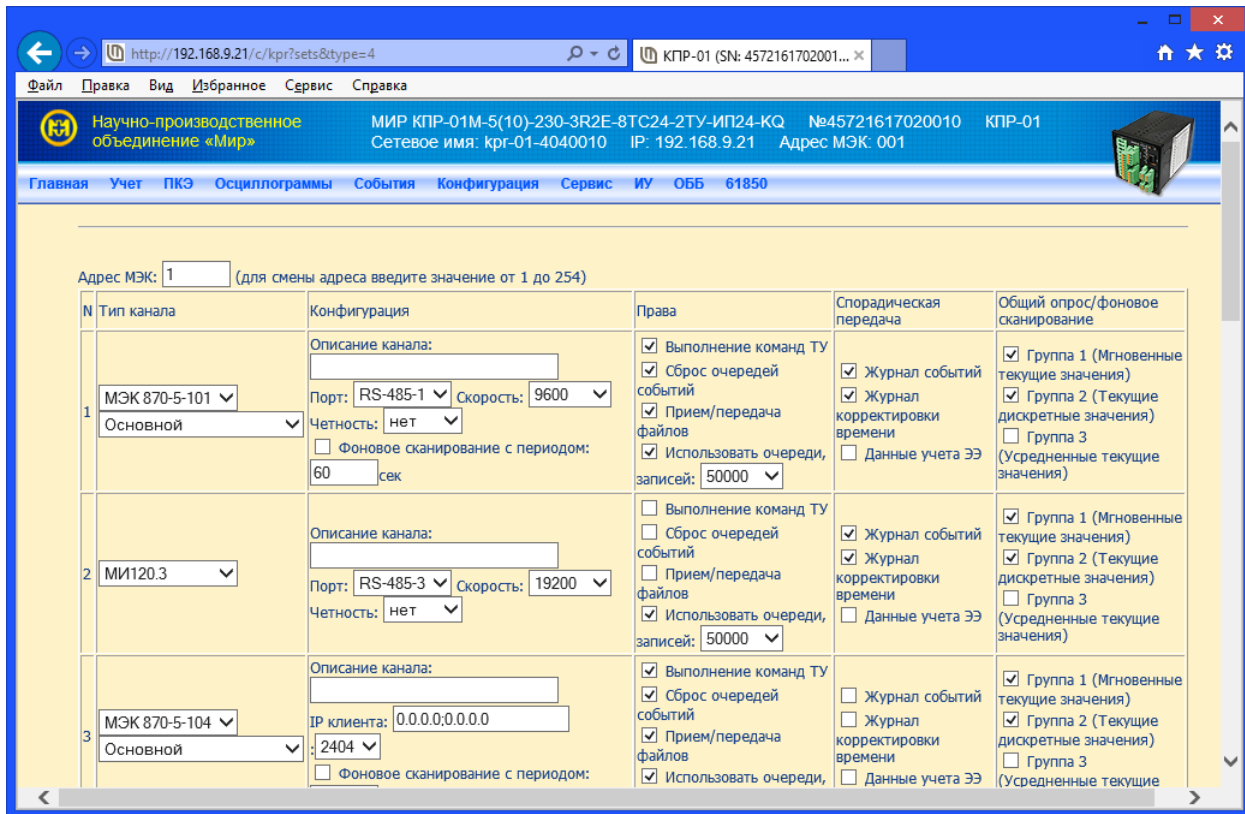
http://192.168.9.21/c/kpr?sets&type=4

КПР-01 (SN: 4572161702001...

Файл Правка Вид Избранное Сервис Справка

Научно-производственное объединение «Мир»

МИР КПР-01М-5(10)-230-3R2E-8TC24-2TY-ИП24-KQ №45721617020010 КПР-01
Сетевое имя: kpr-01-4040010 IP: 192.168.9.21 Адрес МЭК: 001

Главная Учет ПКЭ Осциллограммы События Конфигурация Сервис ИУ ОББ 61850

Адрес МЭК: 1 (для смены адреса введите значение от 1 до 254)

| N | Тип канала | Конфигурация | Права | Спорадическая передача | Общий опрос/фоновое сканирование |
|---|---|---|---|---|---|
| 1 | МЭК 870-5-101 Основной | Описание канала: Порт: RS-485-1 Скорость: 9600 Четность: нет Фоновое сканирование с периодом: 60 сек | Выполнение команд ТУ Сброс очередей событий Прием/передача файлов Использовать очереди, записей: 50000 | Журнал событий Журнал корректировки времени Данные учета ЭЭ | Группа 1 (Мгновенные текущие значения) Группа 2 (Текущие дискретные значения) Группа 3 (Усредненные текущие значения) |
| 2 | МИ120.3 | Описание канала: Порт: RS-485-3 Скорость: 19200 Четность: нет | Выполнение команд ТУ Сброс очередей событий Прием/передача файлов Использовать очереди, записей: 50000 | Журнал событий Журнал корректировки времени Данные учета ЭЭ | Группа 1 (Мгновенные текущие значения) Группа 2 (Текущие дискретные значения) Группа 3 (Усредненные текущие значения) |
| 3 | МЭК 870-5-104 Основной | Описание канала: IP клиента: 0.0.0.0;0.0.0.0 :2404 Фоновое сканирование с периодом: | Выполнение команд ТУ Сброс очередей событий Прием/передача файлов Использовать очереди, | Журнал событий Журнал корректировки времени Данные учета ЭЭ | Группа 1 (Мгновенные текущие значения) Группа 2 (Текущие дискретные значения) Группа 3 (Усредненные текущие |